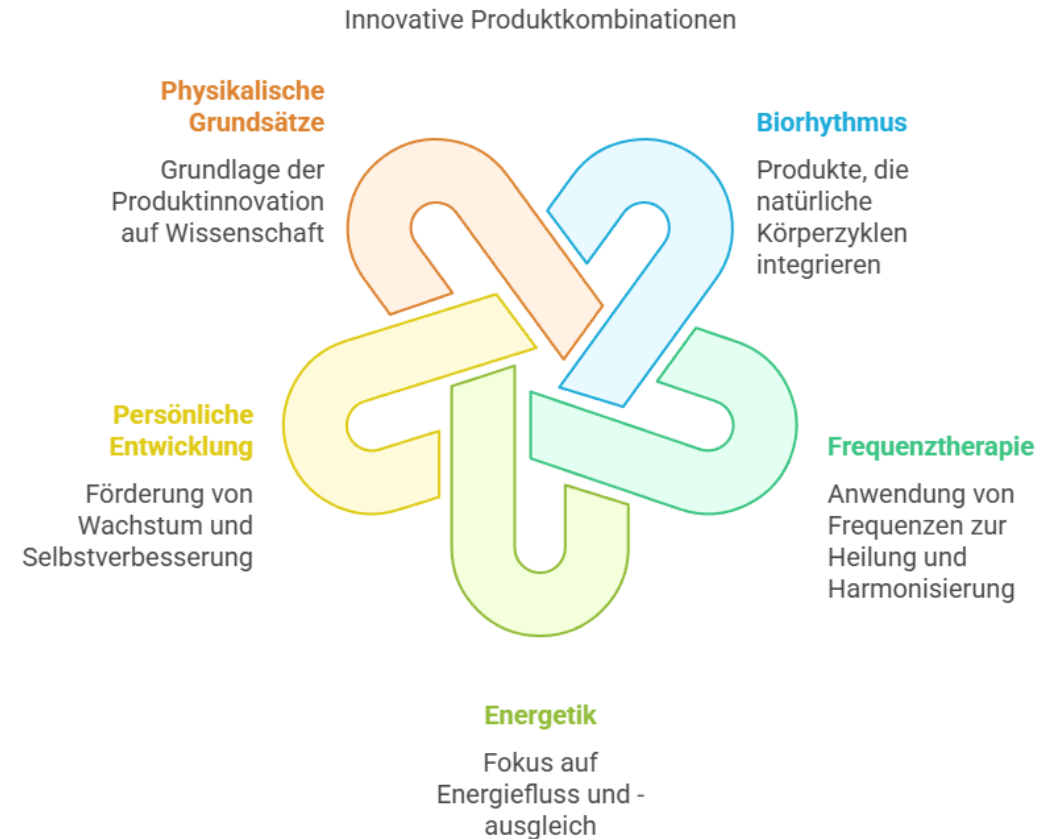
Innovative Produktkombinationen

Physikalische Grundsätze

Grundlage der Produktinnovation auf Wissenschaft

Biorhythmus

Produkte, die natürliche Körperzyklen integrieren

Persönliche Entwicklung

Förderung von Wachstum und Selbstverbesserung

Frequenztherapie

Anwendung von Frequenzen zur Heilung und Harmonisierung

Energetik

Fokus auf Energiefluss und -ausgleich